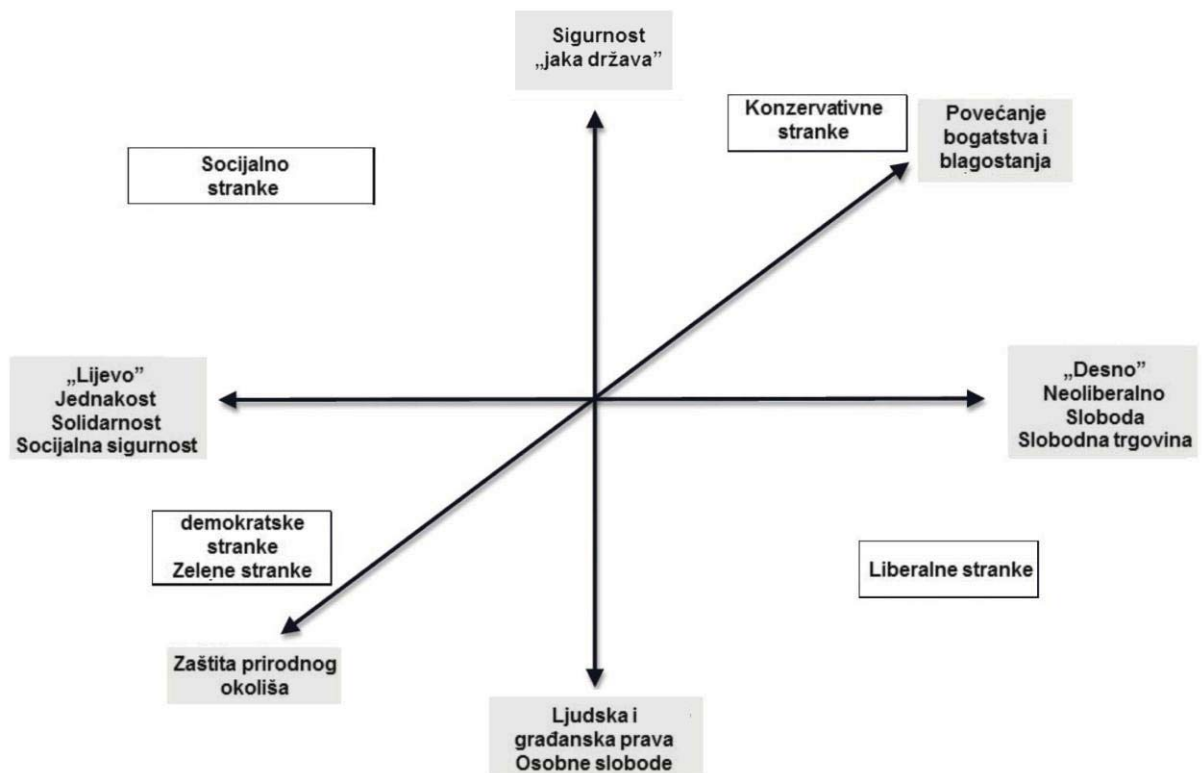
Sigurnost
„jaka država"

Konzervativne stranke

Povećanje bogatstva i blagostanja

Socijalno stranke

„Lijevo"
Jednakost
Solidarnost
Socijalna sigurnost

„Desno"
Neoliberalno
Sloboda
Slobodna trgovina

demokratske stranke
Zelene stranke

Liberalne stranke

Zaštita prirodnog okoliša

Ljudska i građanska prava
Osobne slobode